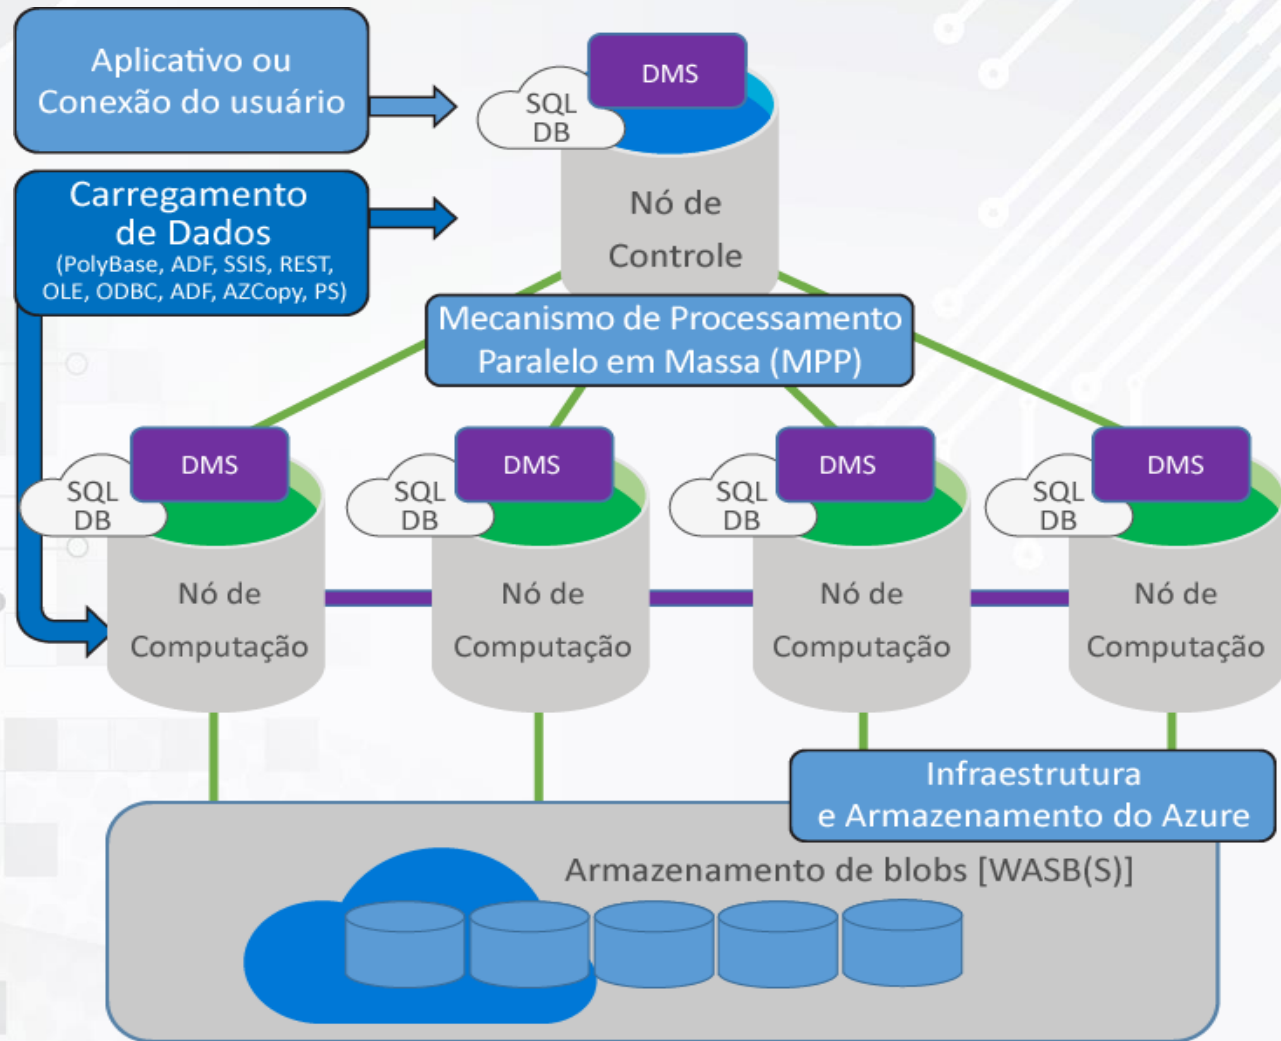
Aplicativo ou Conexão do usuário

Carregamento de Dados
(PolyBase, ADF, SSIS, REST, OLE, ODBC, ADF, AZCopy, PS)

SQL DB
DMS
Nó de Controle

Mecanismo de Processamento Paralelo em Massa (MPP)

SQL DB
DMS
Nó de Computação

SQL DB
DMS
Nó de Computação

SQL DB
DMS
Nó de Computação

SQL DB
DMS
Nó de Computação

Infraestrutura e Armazenamento do Azure

Armazenamento de blobs [WASB(S)]